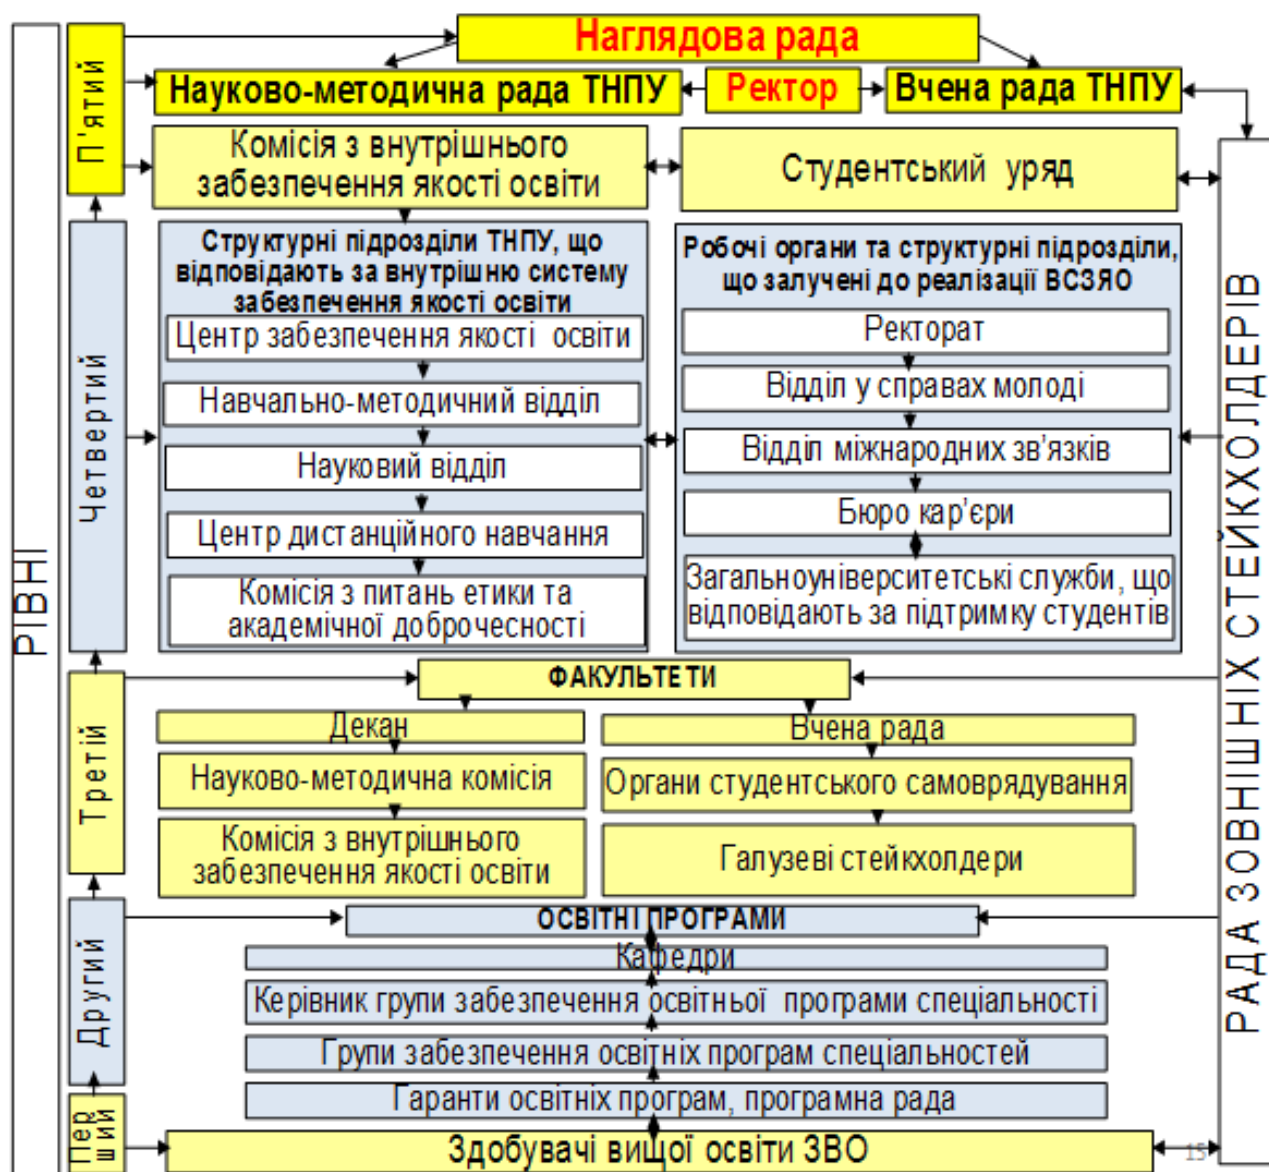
РІВНІ

П'ятий

Наглядова рада

Науково-методична рада ТНПУ

Ректор

Вчена рада ТНПУ

Комісія з внутрішнього забезпечення якості освіти

Студентський уряд

Четвертий

Структурні підрозділи ТНПУ, що відповідають за внутрішню систему забезпечення якості освіти

Центр забезпечення якості освіти

Навчально-методичний відділ

Науковий відділ

Центр дистанційного навчання

Комісія з питань етики та академічної доброчесності

Робочі органи та структурні підрозділи, що залучені до реалізації ВСЗЯО

Ректорат

Відділ у справах молоді

Відділ міжнародних зв'язків

Бюро кар'єри

Загальноуніверситетські служби, що відповідають за підтримку студентів

Третій

ФАКУЛЬТЕТИ

Декан

Вчена рада

Науково-методична комісія

Органи студентського самоврядування

Комісія з внутрішнього забезпечення якості освіти

Галузеві стейкхолдери

Другий

ОСВІТНІ ПРОГРАМИ

Кафедри

Керівник групи забезпечення освітньої програми спеціальності

Групи забезпечення освітніх програм спеціальностей

Гаранти освітніх програм, програмна рада

Перший

Здобувачі вищої освіти ЗВО

РАДА ЗОВНІШНІХ СТЕЙКХОЛДЕРІВ

15